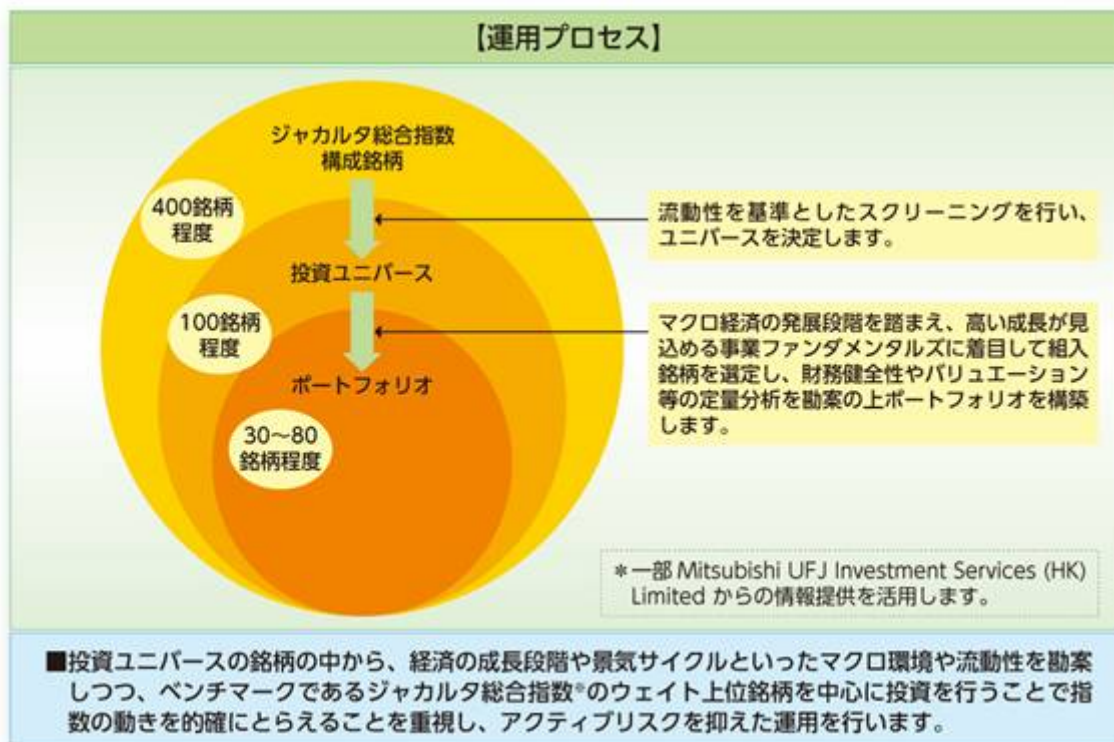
【運用プロセス】

ジャカルタ総合指数構成銘柄

400銘柄程度

投資ユニバース

100銘柄程度

ポートフォリオ

30~80銘柄程度

流動性を基準としたスクリーニングを行い、ユニバースを決定します。

マクロ経済の発展段階を踏まえ、高い成長が見込める事業ファンダメンタルズに着目して組入銘柄を選定し、財務健全性やバリュエーション等の定量分析を勘案の上ポートフォリオを構築します。

＊一部 Mitsubishi UFJ Investment Services (HK) Limited からの情報提供を活用します。

■投資ユニバースの銘柄の中から、経済の成長段階や景気サイクルといったマクロ環境や流動性を勘案しつつ、ベンチマークであるジャカルタ総合指数®のウェイト上位銘柄を中心に投資を行うことで指数の動きを的確にとらえることを重視し、アクティブリスクを抑えた運用を行います。